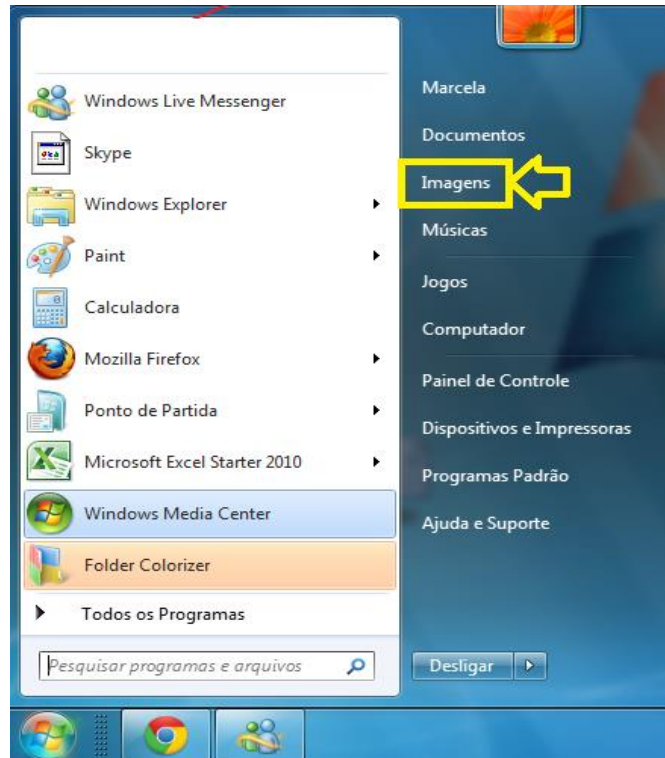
Windows Live Messenger
Skype
Windows Explorer
Paint
Calculadora
Mozilla Firefox
Ponto de Partida
Microsoft Excel Starter 2010
Windows Media Center
Folder Colorizer
Todos os Programas
Pesquisar programas e arquivos

Marcela
Documentos
Imagens
Músicas
Jogos
Computador
Painel de Controle
Dispositivos e Impressoras
Programas Padrão
Ajuda e Suporte
Desligar